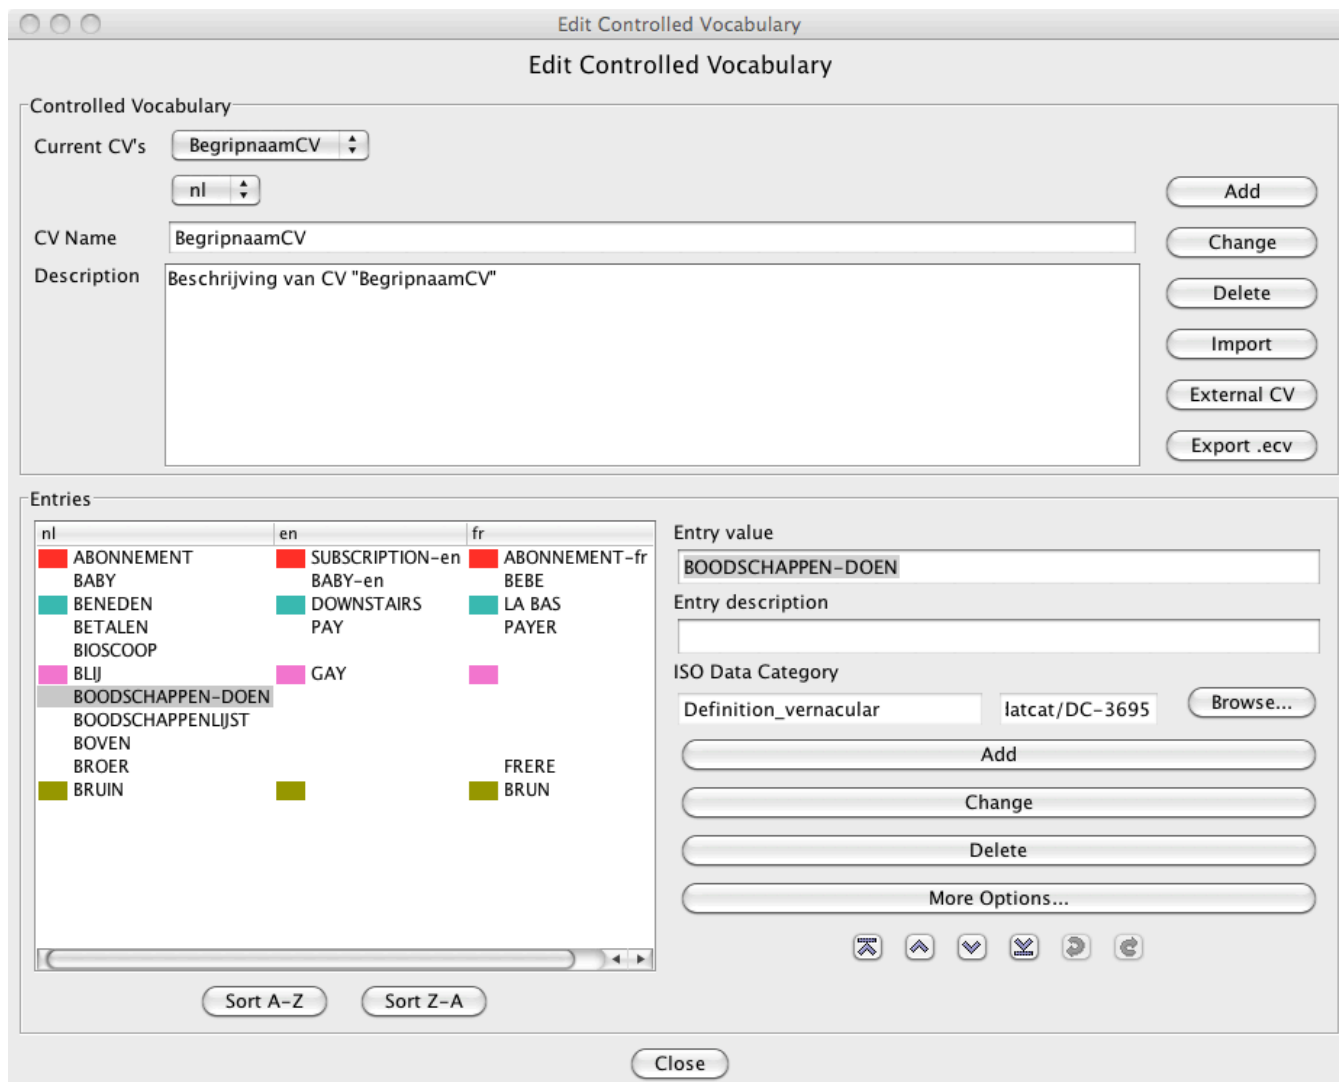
Edit Controlled Vocabulary

Edit Controlled Vocabulary

Controlled Vocabulary

Current CV's BegripnaamCV

nl

Add

CV Name BegripnaamCV

Change

Description Beschrijving van CV "BegripnaamCV"

Delete

Import

External CV

Export .ecv

Entries

| nl | en | fr |
|---|---|---|
| ABONNEMENT | SUBSCRIPTION-en | ABONNEMENT-fr |
| BABY | BABY-en | BEBE |
| BENEDEN | DOWNSTAIRS | LA BAS |
| BETALEN | PAY | PAYER |
| BIOSCOOP | | |
| BLIJ | GAY | |
| BOODSCHAPPEN-DOEN | | |
| BOODSCHAPPENLIJST | | |
| BOVEN | | |
| BROER | | FRERE |
| BRUIN | | BRUN |

Sort A-Z Sort Z-A

Entry value

BOODSCHAPPEN-DOEN

Entry description

ISO Data Category

Definition_vernacular latcat/DC-3695 Browse...

Add

Change

Delete

More Options...

Close